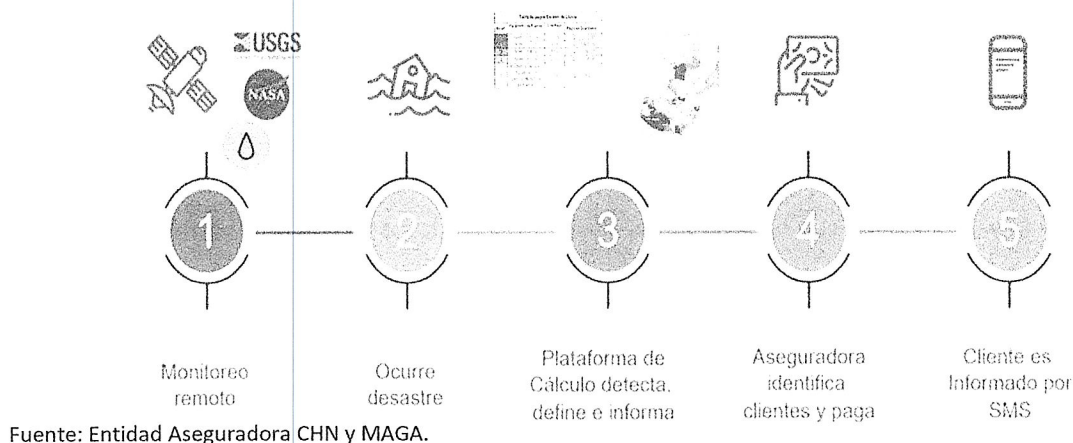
USGS

NASA

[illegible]

1

2

3

4

5

Monitoreo remoto

Ocurre desastre

Plataforma de Cálculo detecta, define e informa

Aseguradora identifica clientes y paga

Cliente es Informado por SMS

Fuente: Entidad Aseguradora CHN y MAGA.